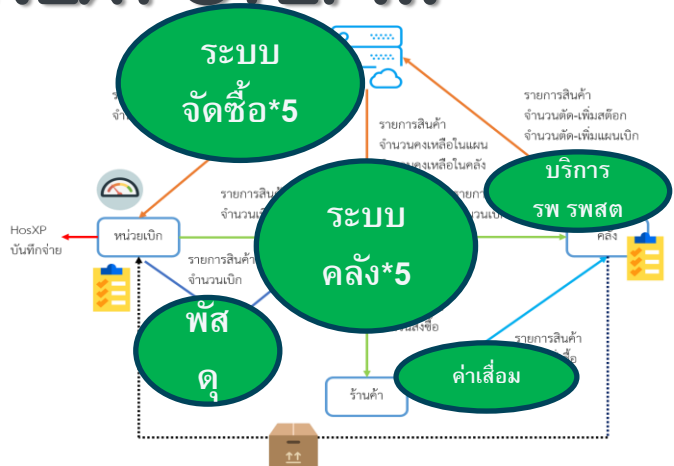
ระบบ
จัดซื้อ*5

รายการสินค้า
จำนวนคงเหลือในแผน
จำนวนคงเหลือในคลัง

รายการสินค้า
จำนวนตัด-เพิ่มสต๊อก
จำนวนตัด-เพิ่มแผนเบิก

บริการ
รพ รพสต

ระบบ
คลัง*5

HosXP
บันทึกจ่าย

หน่วยเบิก

รายการสินค้า
จำนวนเบิก

คลัง

พัส
ดุ

ร้านค้า

ค่าเสื่อม

รายการสินค้า